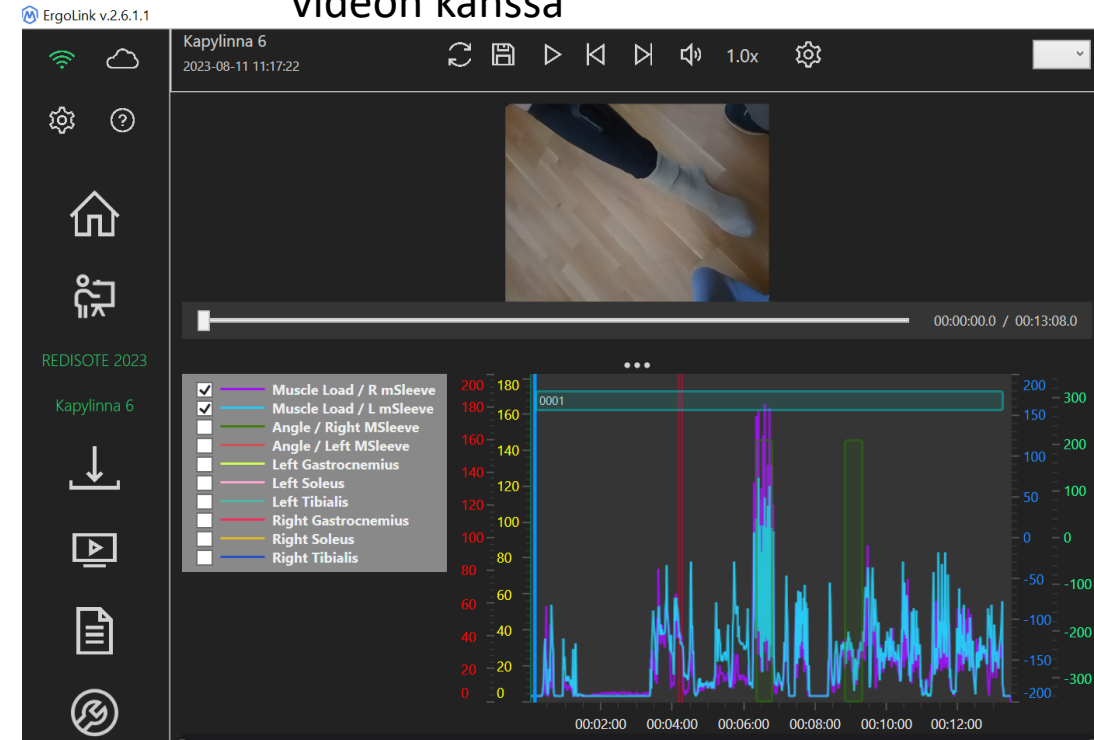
videon kanssa

ErgoLink v.2.6.1.1

Kapylinna 6
2023-08-11 11:17:22

1.0x

00:00:00.0 / 00:13:08.0

REDISOTE 2023

Kapylinna 6

•••

☑ Muscle Load / R mSleeve
☑ Muscle Load / L mSleeve
☐ Angle / Right MSleeve
☐ Angle / Left MSleeve
☐ Left Gastrocnemius
☐ Left Soleus
☐ Left Tibialis
☐ Right Gastrocnemius
☐ Right Soleus
☐ Right Tibialis

0001

200 180 160 140 120 100 80 60 40 20 0

180 160 140 120 100 80 60 40 20 0

200 150 100 50 0 -50 -100 -150 -200

300 200 100 0 -100 -200 -300

00:02:00 00:04:00 00:06:00 00:08:00 00:10:00 00:12:00